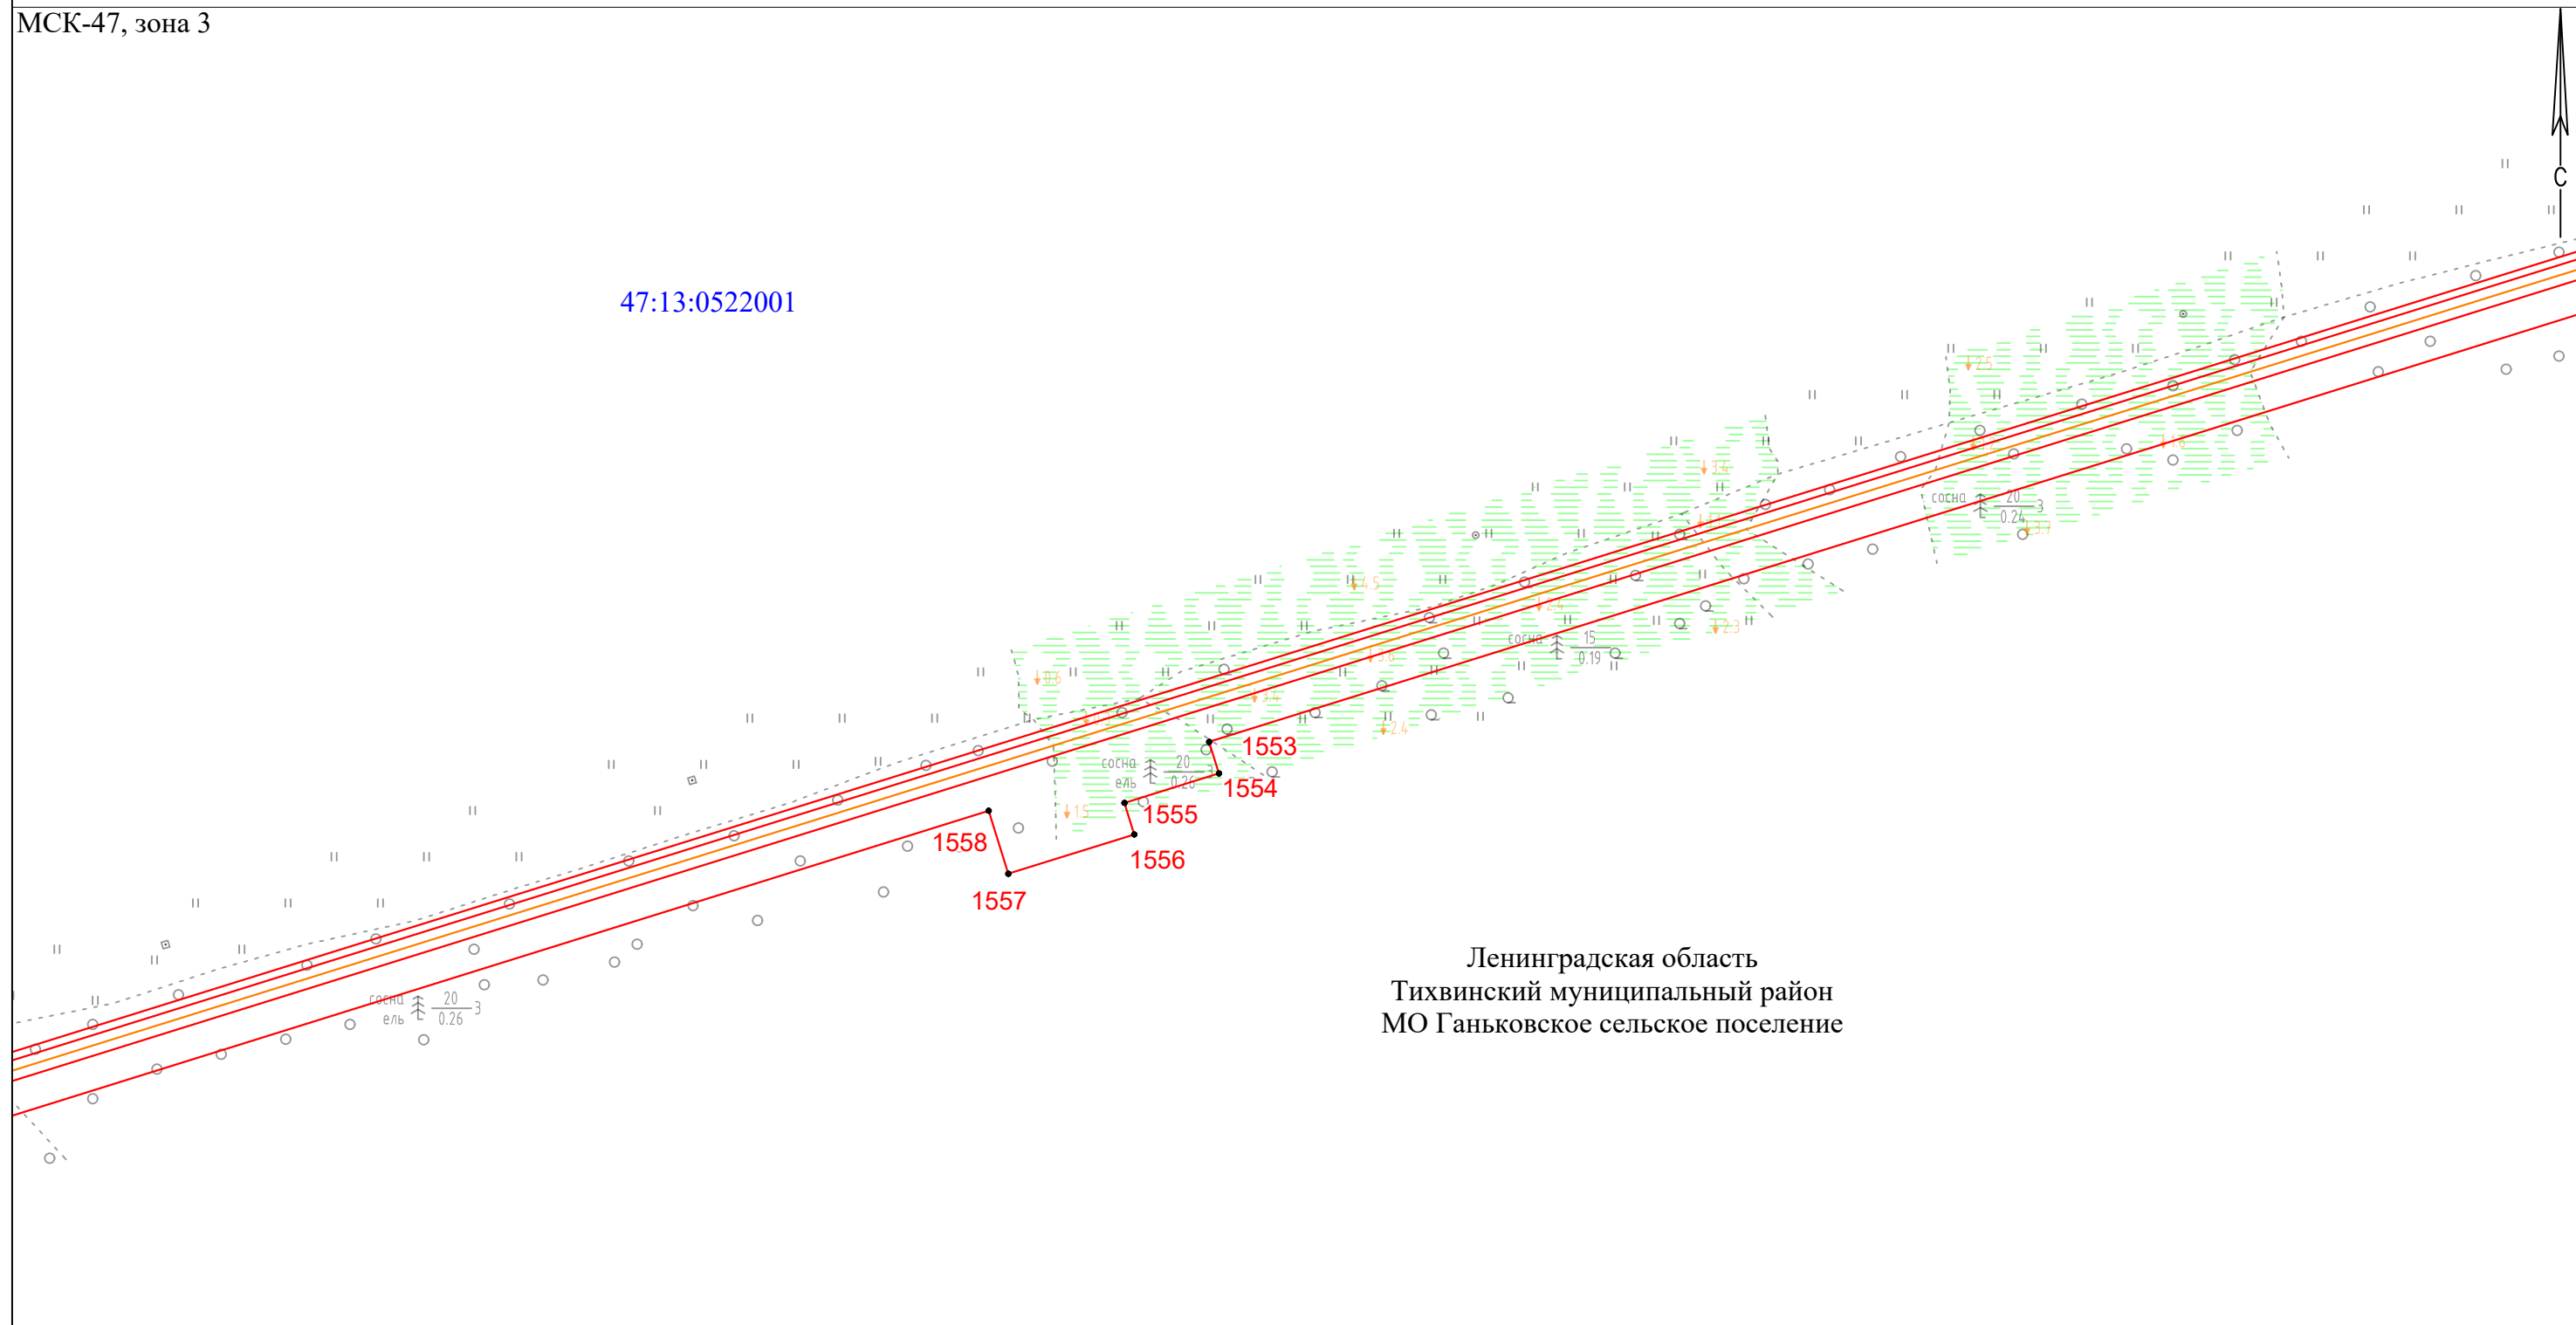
МСК-47, зона 3

С

47:13:0522001

сосна
ель 20/0.26 3

сосна 15/0.19

сосна 20/0.24 3

сосна
ель 20/0.26 3

1553
1554
1555
1556
1557
1558

Ленинградская область
Тихвинский муниципальный район
МО Ганьковское сельское поселение